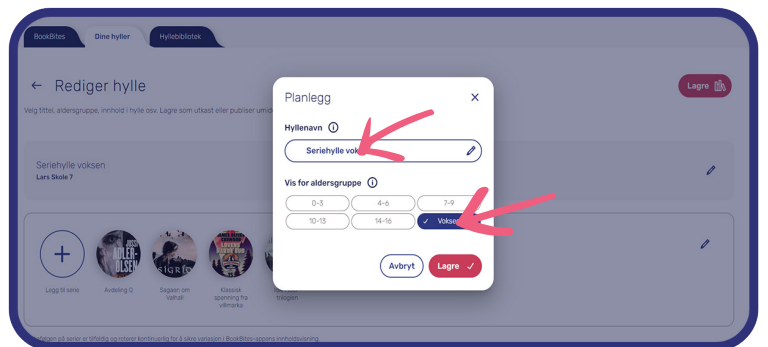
BookBites
Dine hyller
Hyllebibliotek

← Rediger hylle

Velg tittel, aldersgruppe, innhold i hylle osv. Lagre som utkast eller publiser umid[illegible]

Lagre

Seriehylle voksen
Lars Skole 7

Legg til serie
Avdeling Q
Sagaen om Isfolket
Klassisk spenning fra villmarka
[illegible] trilogien

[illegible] serier er tilfeldig og roterer kontinuerlig for å sikre variasjon i BookBites-appens innholdsvisning.

Planlegg
×

Hyllenavn ⓘ

Seriehylle vok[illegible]

Vis for aldersgruppe ⓘ

| 0-3 | 4-6 | 7-9 |
|---|---|---|
| 10-13 | 14-16 | ✓ Voks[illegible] |

Avbryt
Lagre ✓